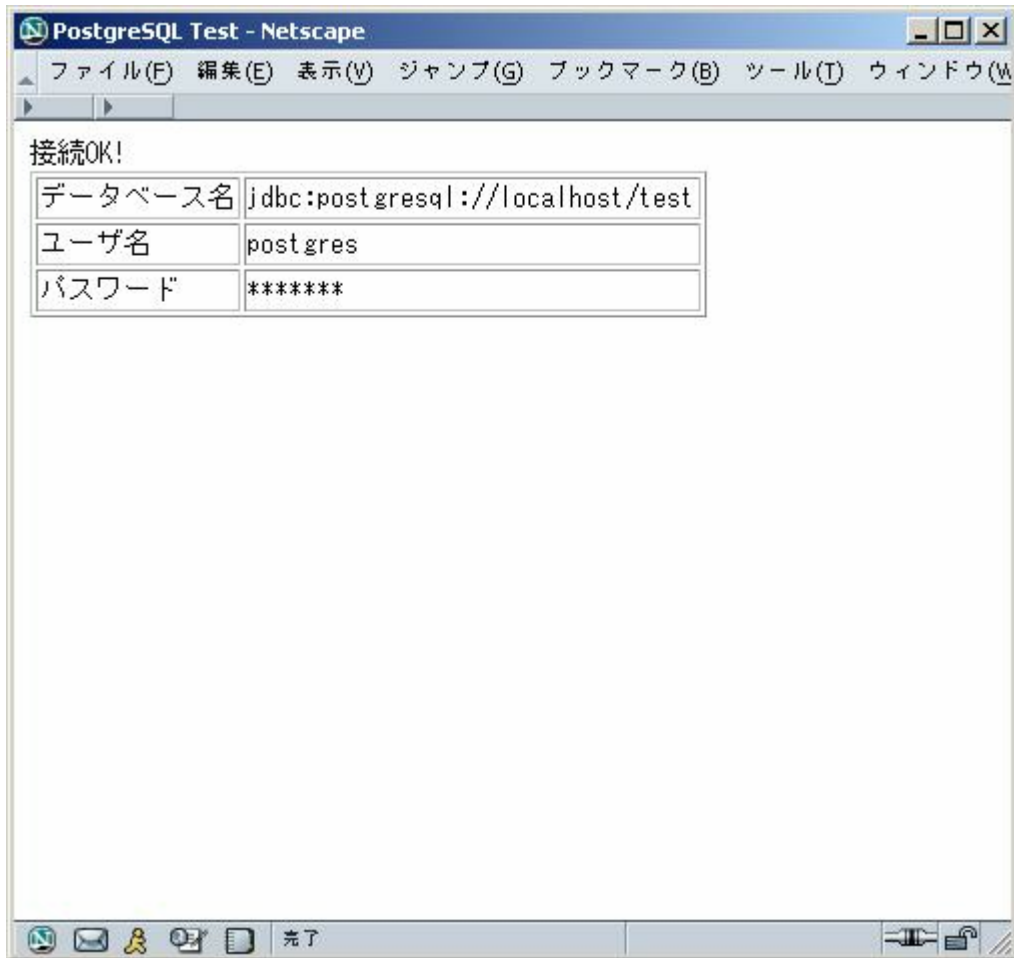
PostgreSQL Test - Netscape

ファイル(F) 編集(E) 表示(V) ジャンプ(G) ブックマーク(B) ツール(T) ウィンドウ(W

接続OK!

| データベース名 | jdbc:postgresql://localhost/test |
|---|---|
| ユーザ名 | postgres |
| パスワード | ******* |

完了